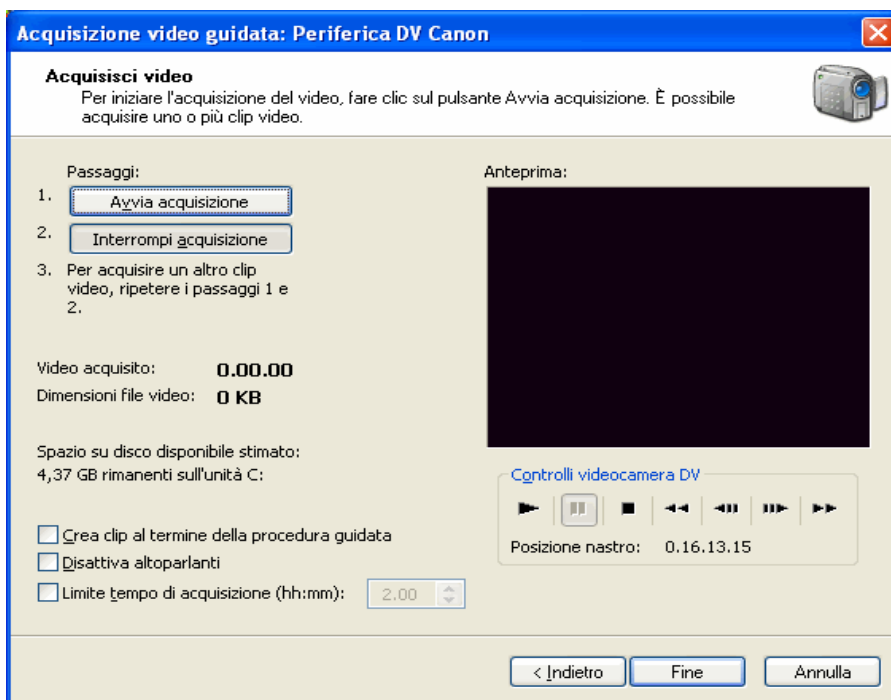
Acquisizione video guidata: Periferica DV Canon

Acquisisci video
Per iniziare l'acquisizione del video, fare clic sul pulsante Avvia acquisizione. È possibile acquisire uno o più clip video.

Passaggi:
1. Avvia acquisizione
2. Interrompi acquisizione
3. Per acquisire un altro clip video, ripetere i passaggi 1 e 2.

Video acquisito: 0.00.00
Dimensioni file video: 0 KB

Spazio su disco disponibile stimato:
4,37 GB rimanenti sull'unità C:

Crea clip al termine della procedura guidata
Disattiva altoparlanti
Limite tempo di acquisizione (hh:mm): 2.00

Anteprima:

Controlli videocamera DV
Posizione nastro: 0.16.13.15

< Indietro
Fine
Annulla